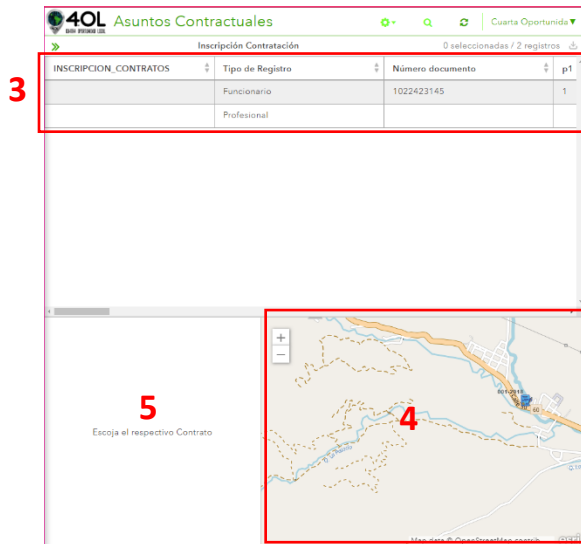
4OL CUARTA OPORTUNIDAD LOCAL Asuntos Contractuales

Cuarta Oportunida ▾

»

Inscripción Contratación

0 seleccionadas / 2 registros

3

| INSCRIPCION_CONTRATOS | Tipo de Registro | Número documento | p1 |
|---|---|---|---|
| | Funcionario | 1022423145 | 1 |
| | Profesional | | |

+
−

5

Escoja el respectivo Contrato

4

Map data © OpenStreetMap contrib